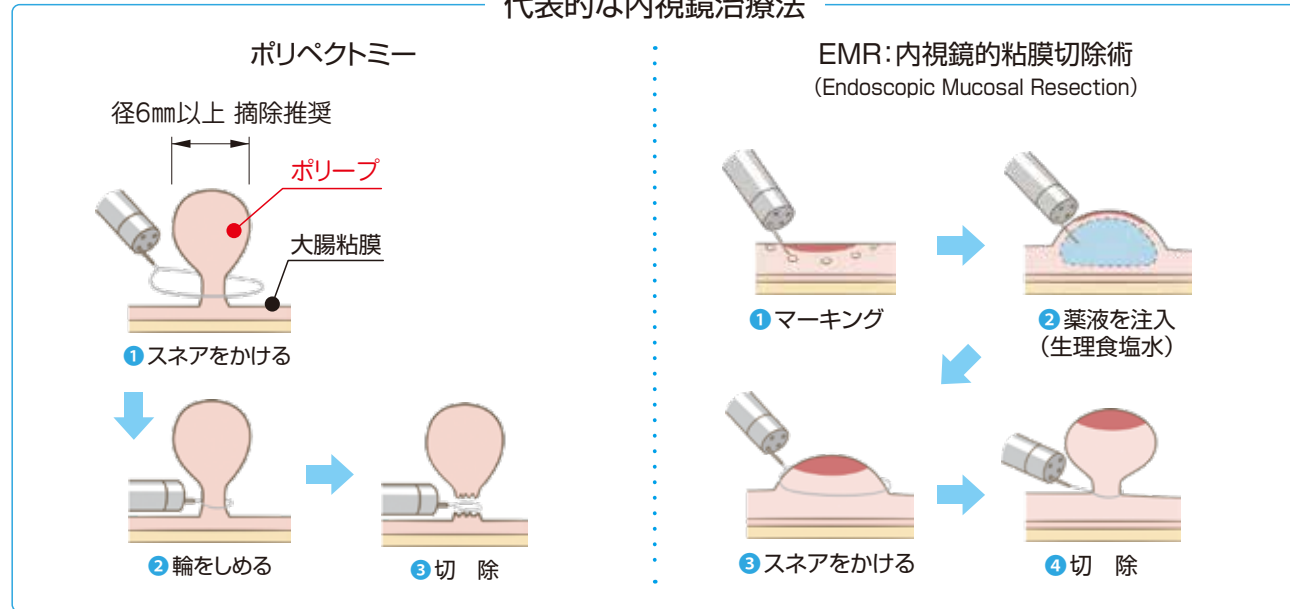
代表的な内視鏡治療法

ポリペクトミー

径6㎜以上 摘除推奨

ポリープ

大腸粘膜

❶スネアをかける

❷輪をしめる

❸切 除

EMR:内視鏡的粘膜切除術
(Endoscopic Mucosal Resection)

❶マーキング

❷薬液を注入
(生理食塩水)

❸スネアをかける

❹切 除